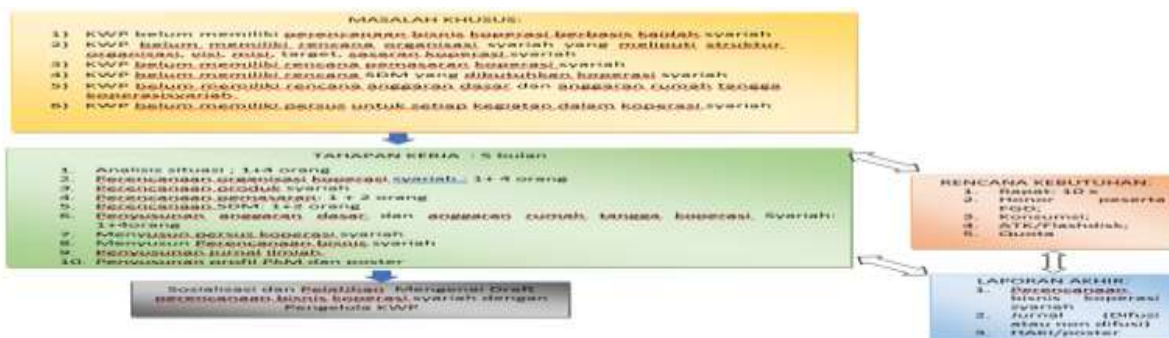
MASALAH KHUSUS:

1) KWP belum memiliki perencanaan bisnis koperasi berbasis bantah syariah
2) KWP belum memiliki rencana organisasi syariah yang meliputi struktur organisasi, visi, misi, target, sasaran koperasi syariah
3) KWP belum memiliki rencana pemasaran koperasi syariah
4) KWP belum memiliki rencana SDM yang dibutuhkan koperasi syariah
5) KWP belum memiliki rencana anggaran dasar dan anggaran rumah tangga koperasi syariah.
6) KWP belum memiliki persus untuk setiap kegiatan dalam koperasi syariah

TAHAPAN KERJA : 5 bulan

1. Analisis situasi ; 1+4 orang
2. Perencanaan organisasi koperasi syariah 1+ 4 orang
3. Perencanaan produk syariah
4. Perencanaan pemasaran: 1 + 2 orang
5. Perencanaan SDM 1+2 orang
6. Penyusunan anggaran dasar dan anggaran rumah tangga koperasi Syariah: 1+4orang
7. Menyusun persus koperasi syariah
8. Menyusun Perencanaan bisnis syariah
9. Penyusunan jurnal ilmiah
10. Penyusunan profil PkM dan poster

Sosialisasi dan Pelatihan Mengenai Draft perencanaan bisnis koperasi syariah dengan Pengelola KWP

RENCANA KEBUTUHAN
1. Rapat: 10 x
2. Honor peserta FGD;
3. Konsumsi;
4. ATK/Flashdisk;
5. Quota

LAPORAN AKHIR
1. Perencanaan bisnis koperasi syariah
2. Jurnal (Difusi atau non difusi)
3. HAKI/poster